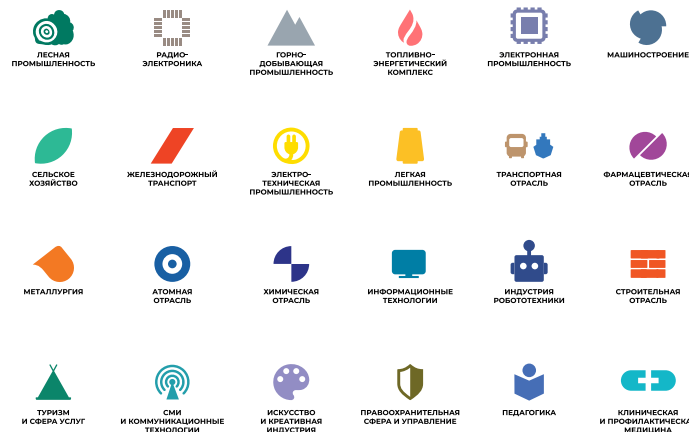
ЛЕСНАЯ ПРОМЫШЛЕННОСТЬ

РАДИО-ЭЛЕКТРОНИКА

ГОРНО-ДОБЫВАЮЩАЯ ПРОМЫШЛЕННОСТЬ

ТОПЛИВНО-ЭНЕРГЕТИЧЕСКИЙ КОМПЛЕКС

ЭЛЕКТРОННАЯ ПРОМЫШЛЕННОСТЬ

МАШИНОСТРОЕНИЕ

СЕЛЬСКОЕ ХОЗЯЙСТВО

ЖЕЛЕЗНОДОРОЖНЫЙ ТРАНСПОРТ

ЭЛЕКТРО-ТЕХНИЧЕСКАЯ ПРОМЫШЛЕННОСТЬ

ЛЕГКАЯ ПРОМЫШЛЕННОСТЬ

ТРАНСПОРТНАЯ ОТРАСЛЬ

ФАРМАЦЕВТИЧЕСКАЯ ОТРАСЛЬ

МЕТАЛЛУРГИЯ

АТОМНАЯ ОТРАСЛЬ

ХИМИЧЕСКАЯ ОТРАСЛЬ

ИНФОРМАЦИОННЫЕ ТЕХНОЛОГИИ

ИНДУСТРИЯ РОБОТОТЕХНИКИ

СТРОИТЕЛЬНАЯ ОТРАСЛЬ

ТУРИЗМ И СФЕРА УСЛУГ

СМИ И КОММУНИКАЦИОННЫЕ ТЕХНОЛОГИИ

ИСКУССТВО И КРЕАТИВНАЯ ИНДУСТРИЯ

ПРАВООХРАНИТЕЛЬНАЯ СФЕРА И УПРАВЛЕНИЕ

ПЕДАГОГИКА

КЛИНИЧЕСКАЯ И ПРОФИЛАКТИЧЕСКАЯ МЕДИЦИНА